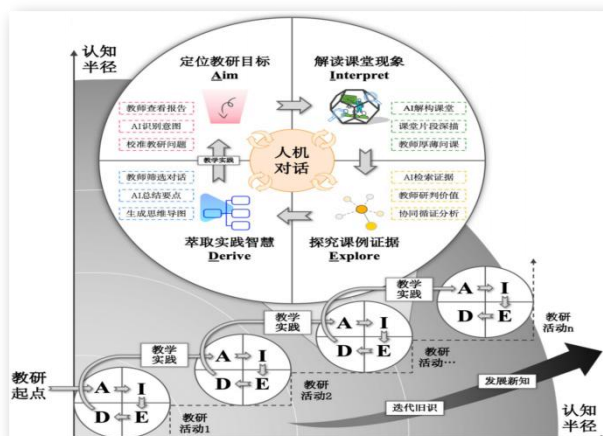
认知半径

定位教研目标
Aim

解读课堂现象
Interpret

教师查看报告
AI识别意图
校准教研问题

AI解构课堂
课堂片段深描
教师厚薄问课

人机对话

教学实践

教师筛选对话
AI总结要点
生成思维导图

AI检索证据
教师研判价值
协同循证分析

萃取实践智慧
Derive

探究课例证据
Explore

教学实践

A I
D E

教研活动n

教学实践

A I
D E

教学实践

A I
D E

教研活动…

教学实践

A I
D E

教研活动2

发展新知

教研起点

A I
D E

教研活动1

迭代旧识

认知半径